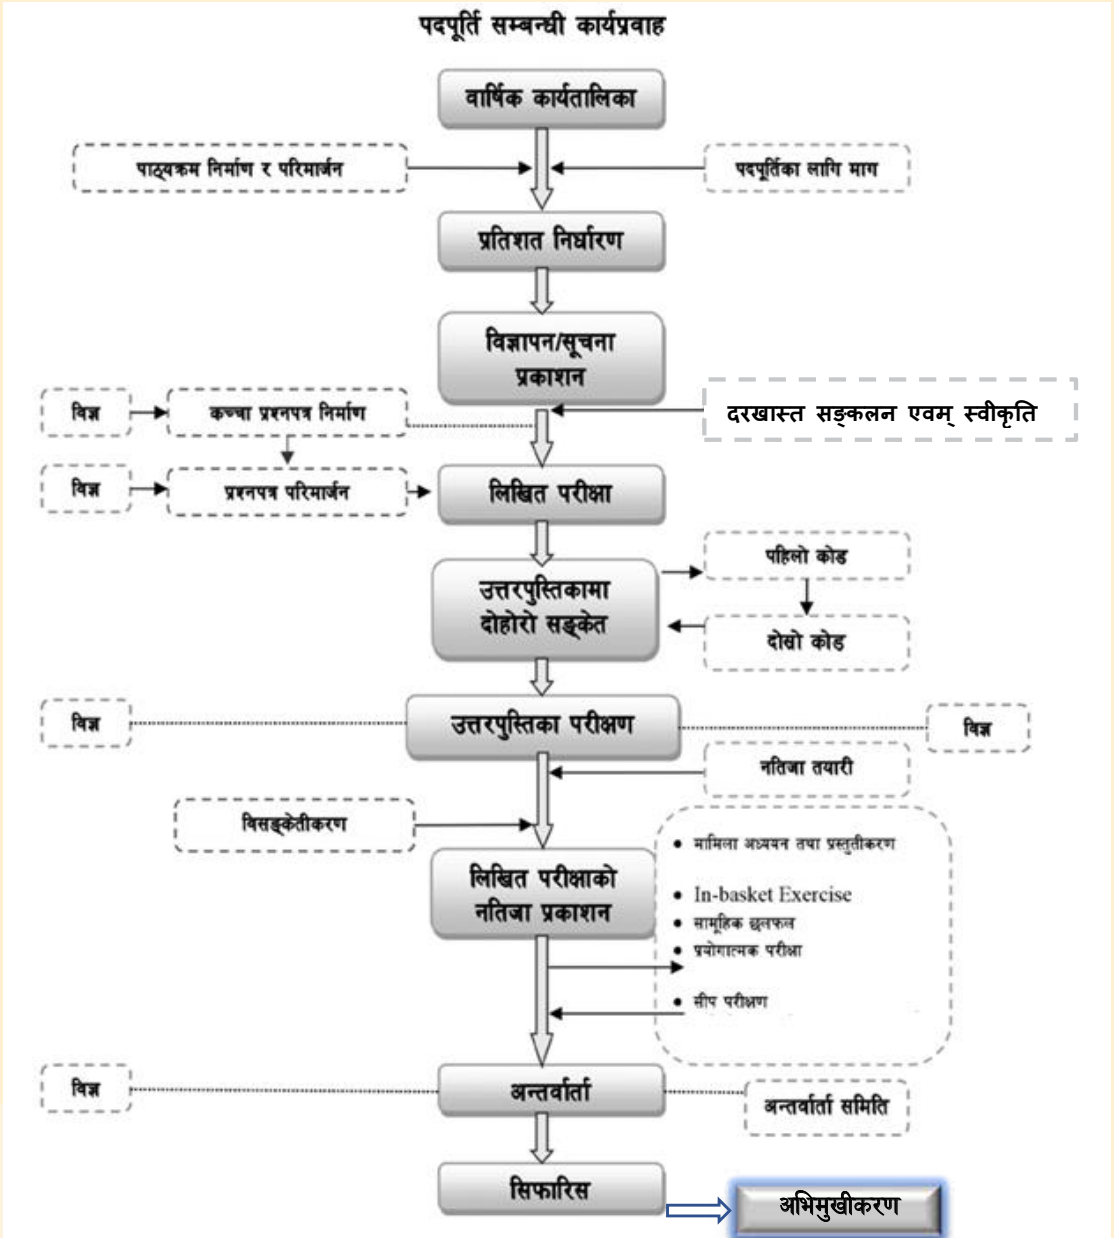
पदपूर्ति सम्बन्धी कार्यप्रवाह

वार्षिक कार्यतालिका

पाठ्यक्रम निर्माण र परिमार्जन

पदपूर्तिका लागि माग

प्रतिशत निर्धारण

विज्ञापन/सूचना प्रकाशन

विज्ञ

कच्चा प्रश्नपत्र निर्माण

दरखास्त सङ्कलन एवम् स्वीकृति

विज्ञ

प्रश्नपत्र परिमार्जन

लिखित परीक्षा

उत्तरपुस्तिकामा दोहोरो सङ्केत

पहिलो कोड

दोस्रो कोड

विज्ञ

उत्तरपुस्तिका परीक्षण

विज्ञ

नतिजा तयारी

विसङ्केतीकरण

लिखित परीक्षाको नतिजा प्रकाशन

• मामिला अध्ययन तथा प्रस्तुतीकरण
• In-basket Exercise
• सामूहिक छलफल
• प्रयोगात्मक परीक्षा
• सीप परीक्षण

विज्ञ

अन्तर्वार्ता

अन्तर्वार्ता समिति

सिफारिस

अभिमुखीकरण